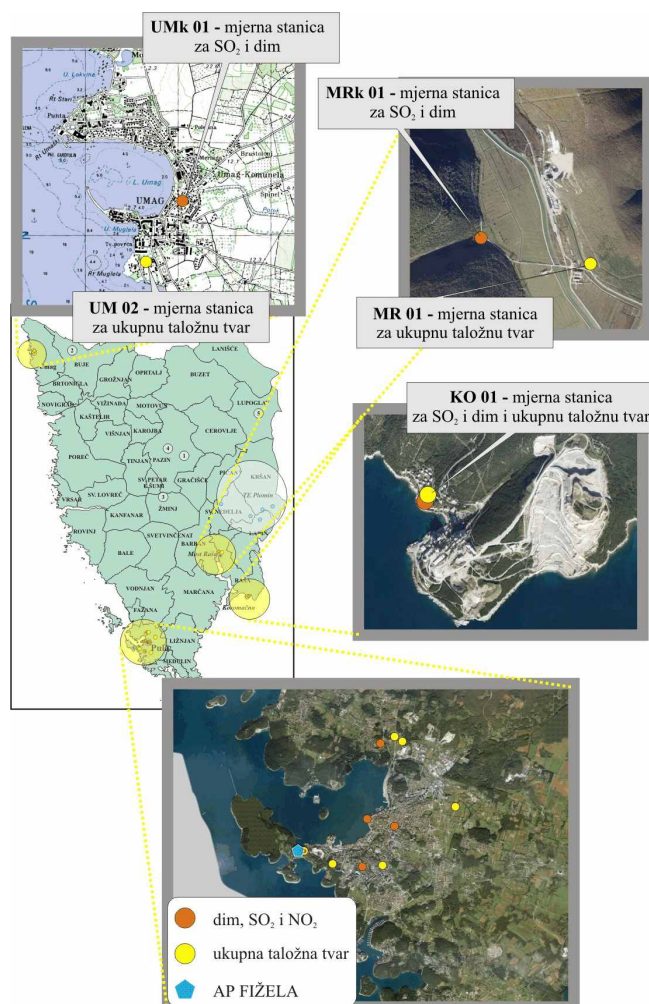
UMk 01 - mjerna stanica za $SO_2$ i dim

MRk 01 - mjerna stanica za $SO_2$ i dim

U. Lokvina
Rt Stari
Punta
Rt Gavrulje
L. Umag
Umag-Komunela
Brustolin
UMAG
U. Muglela
Rt Muglela

UM 02 - mjerna stanica za ukupnu taložnu tvar

MR 01 - mjerna stanica za ukupnu taložnu tvar

KO 01 - mjerna stanica za $SO_2$ i dim i ukupnu taložnu tvar

Umag
BUJE
LANIŠĆE
OPRTALJ
BUZET
BRTONIGLA
GROŽNJAN
NOVIGRAD
VIŽINADA
MOTOVUN
LUPOGLAV
KAŠTELIR
KAROJBA
CEROVLJE
VIŠNJAN
POREČ
TINJAN
PAZIN
GRAČIŠĆE
PIĆAN
KRŠAN
SV. PETAR U ŠUMI
TE Plomin
VRSAR
SV. LOVREČ
ŽMINJ
SV. NEDELJA
KANFANAR
ROVINJ
SVETVINČENAT
BARBAN
Most Raša
RAŠA
BALE
MARČANA
Koromačno
VODNJAN
FAŽANA
LIŽNJAN
Pula
MEDULIN

dim, $SO_2$ i $NO_2$
ukupna taložna tvar
AP FIŽELA